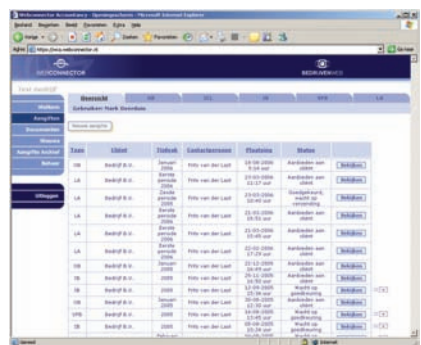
Webconnector Accountancy - Openingsscherm - Microsoft Internet Explorer

Bestand Bewerken Beeld Favorieten Extra Help

Vorige Zoeken Favorieten

Adres http://www.webconnector.nl

WEBCONNECTOR

BEDRIJVENWEB

Test bedrijf

| Overzicht | IB | VCI | IB | BTW | LA |
|---|---|---|---|---|---|

Welkom

Aangiften

Documenten

Nieuws

Aangifte historie

Beheer

Uitloggen

Gebruiker: Henk Geerdink

Nieuwe aangifte

| Type | Client | Tijdvak | Contactpersoon | Plaatsing | Status | |
|---|---|---|---|---|---|---|
| OB | Bedrijf B.V. | Januari 2006 | Frits van der Laat | 16-06-2006 9:54 uur | Aanbieden aan client | Bekijken |
| LA | Bedrijf B.V. | Eerste periode 2006 | Frits van der Laat | 23-03-2006 13:17 uur | Aanbieden aan client | Bekijken |
| LA | Bedrijf B.V. | Zesde periode 2006 | Frits van der Laat | 23-03-2006 10:40 uur | Goedgekeurd, wacht op verzending | Bekijken |
| LA | Bedrijf B.V. | Zesde periode 2006 | Frits van der Laat | 21-03-2006 10:51 uur | Aanbieden aan client | Bekijken |
| LA | Bedrijf B.V. | Eerste periode 2006 | Frits van der Laat | 21-03-2006 10:49 uur | Aanbieden aan client | Bekijken |
| LA | Bedrijf B.V. | Eerste periode 2006 | Frits van der Laat | 22-02-2006 17:29 uur | Aanbieden aan client | Bekijken |
| OB | Bedrijf B.V. | Januari 2006 | Frits van der Laat | 23-12-2005 16:49 uur | Aanbieden aan client | Bekijken |
| IB | Bedrijf B.V. | 2005 | Frits van der Laat | 29-11-2005 16:50 uur | Aanbieden aan client | Bekijken |
| IB | Bedrijf B.V. | 2005 | Frits van der Laat | 12-09-2005 15:36 uur | Wacht op goedkeuring | Bekijken |
| OB | Bedrijf B.V. | Januari 2006 | Frits van der Laat | 30-08-2005 12:30 uur | Aanbieden aan client | Bekijken |
| VPB | Bedrijf B.V. | 2005 | Frits van der Laat | 16-08-2005 10:14 uur | Wacht op goedkeuring | Bekijken |
| IB | Bedrijf B.V. | 2005 | Frits van der Laat | 08-08-2005 10:26 uur | Wacht op goedkeuring | Bekijken |

Gereed

Internet